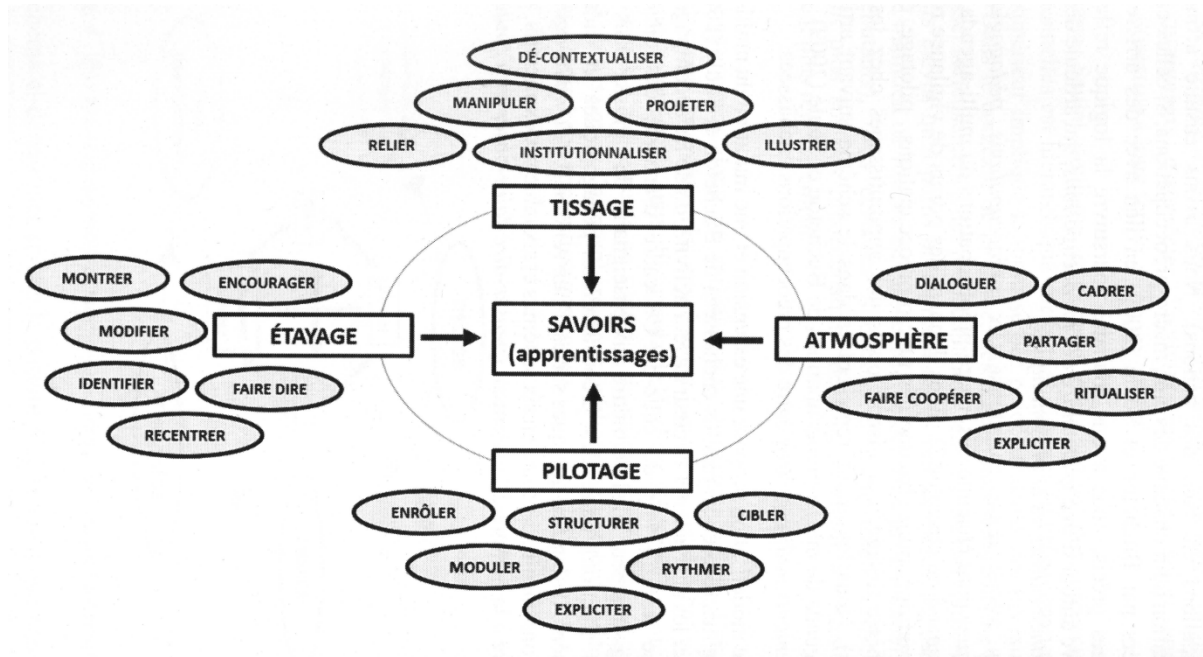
DÉ-CONTEXTUALISER

MANIPULER

PROJETER

RELIER

INSTITUTIONNALISER

ILLUSTRER

TISSAGE

MONTRER

ENCOURAGER

MODIFIER

ÉTAYAGE

IDENTIFIER

FAIRE DIRE

RECENTRER

SAVOIRS (apprentissages)

DIALOGUER

CADRER

ATMOSPHÈRE

PARTAGER

FAIRE COOPÉRER

RITUALISER

EXPLICITER

PILOTAGE

ENRÔLER

STRUCTURER

CIBLER

MODULER

RYTHMER

EXPLICITER